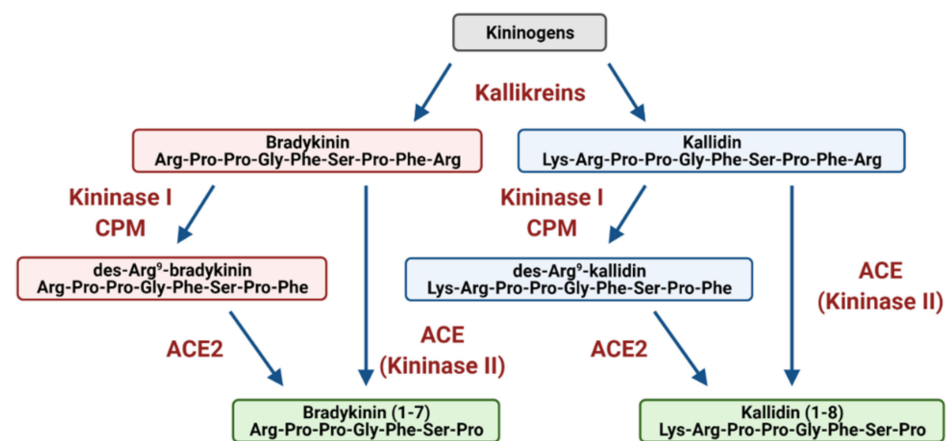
Kininogens

Kallikreins

Bradykinin
Arg-Pro-Pro-Gly-Phe-Ser-Pro-Phe-Arg

Kallidin
Lys-Arg-Pro-Pro-Gly-Phe-Ser-Pro-Phe-Arg

Kininase I
CPM

des-Arg$^9$-bradykinin
Arg-Pro-Pro-Gly-Phe-Ser-Pro-Phe

Kininase I
CPM

des-Arg$^9$-kallidin
Lys-Arg-Pro-Pro-Gly-Phe-Ser-Pro-Phe

ACE
(Kininase II)

ACE2

ACE
(Kininase II)

ACE2

Bradykinin (1-7)
Arg-Pro-Pro-Gly-Phe-Ser-Pro

Kallidin (1-8)
Lys-Arg-Pro-Pro-Gly-Phe-Ser-Pro